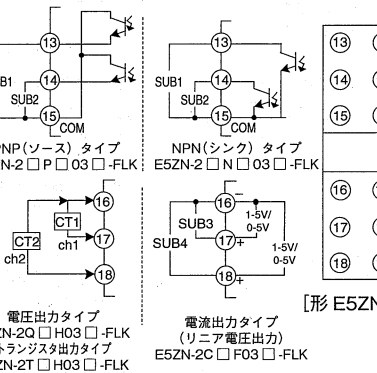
13
B1
14
SUB2
15
COM
PNP(ソース) タイプ
N-2 □ P □ 03 □ -FLK

13
SUB1
14
SUB2
15
NPN(シンク) タイプ
E5ZN-2 □ N □ 03 □ -FLK

13
14
15
16
17
18

16
CT1
CT2
ch1
17
ch2
18
電圧出力タイプ
ZN-2Q □ H03 □ -FLK
トランジスタ出力タイプ
ZN-2T □ H03 □ -FLK

16
−
SUB3
1-5V/
0-5V
SUB4
17
+
1-5V/
0-5V
18
+
電流出力タイプ
(リニア電圧出力)
E5ZN-2C □ F03 □ -FLK

[形 E5ZN